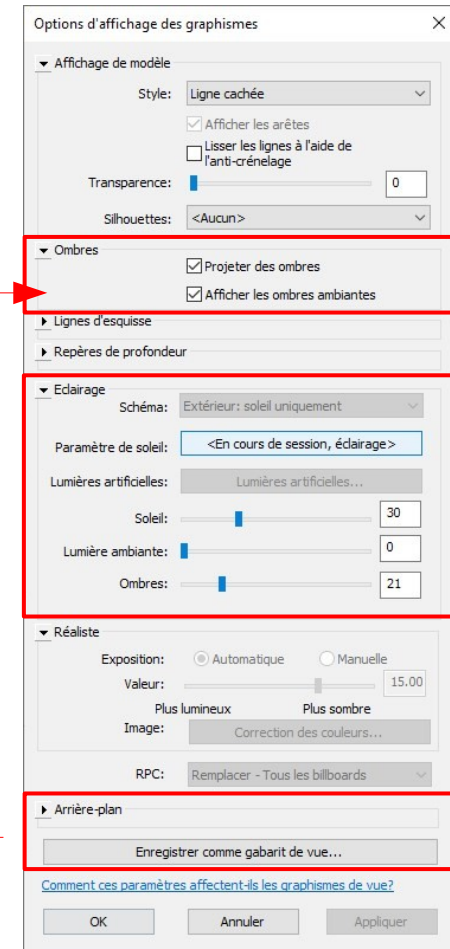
Options d'affichage des graphismes

Affichage de modèle

Style: Ligne cachée

Afficher les arêtes

Lisser les lignes à l'aide de l'anti-crénelage

Transparence: 0

Silhouettes: <Aucun>

Ombres

Projeter des ombres

Afficher les ombres ambiantes

Lignes d'esquisse

Repères de profondeur

Eclairage

Schéma: Extérieur: soleil uniquement

Paramètre de soleil: <En cours de session, éclairage>

Lumières artificielles: Lumières artificielles...

Soleil: 30

Lumière ambiante: 0

Ombres: 21

Réaliste

Exposition: Automatique Manuelle

Valeur: 15.00

Plus lumineux Plus sombre

Image: Correction des couleurs...

RPC: Remplacer - Tous les billboards

Arrière-plan

Enregistrer comme gabarit de vue...

Comment ces paramètres affectent-ils les graphismes de vue?

OK Annuler Appliquer